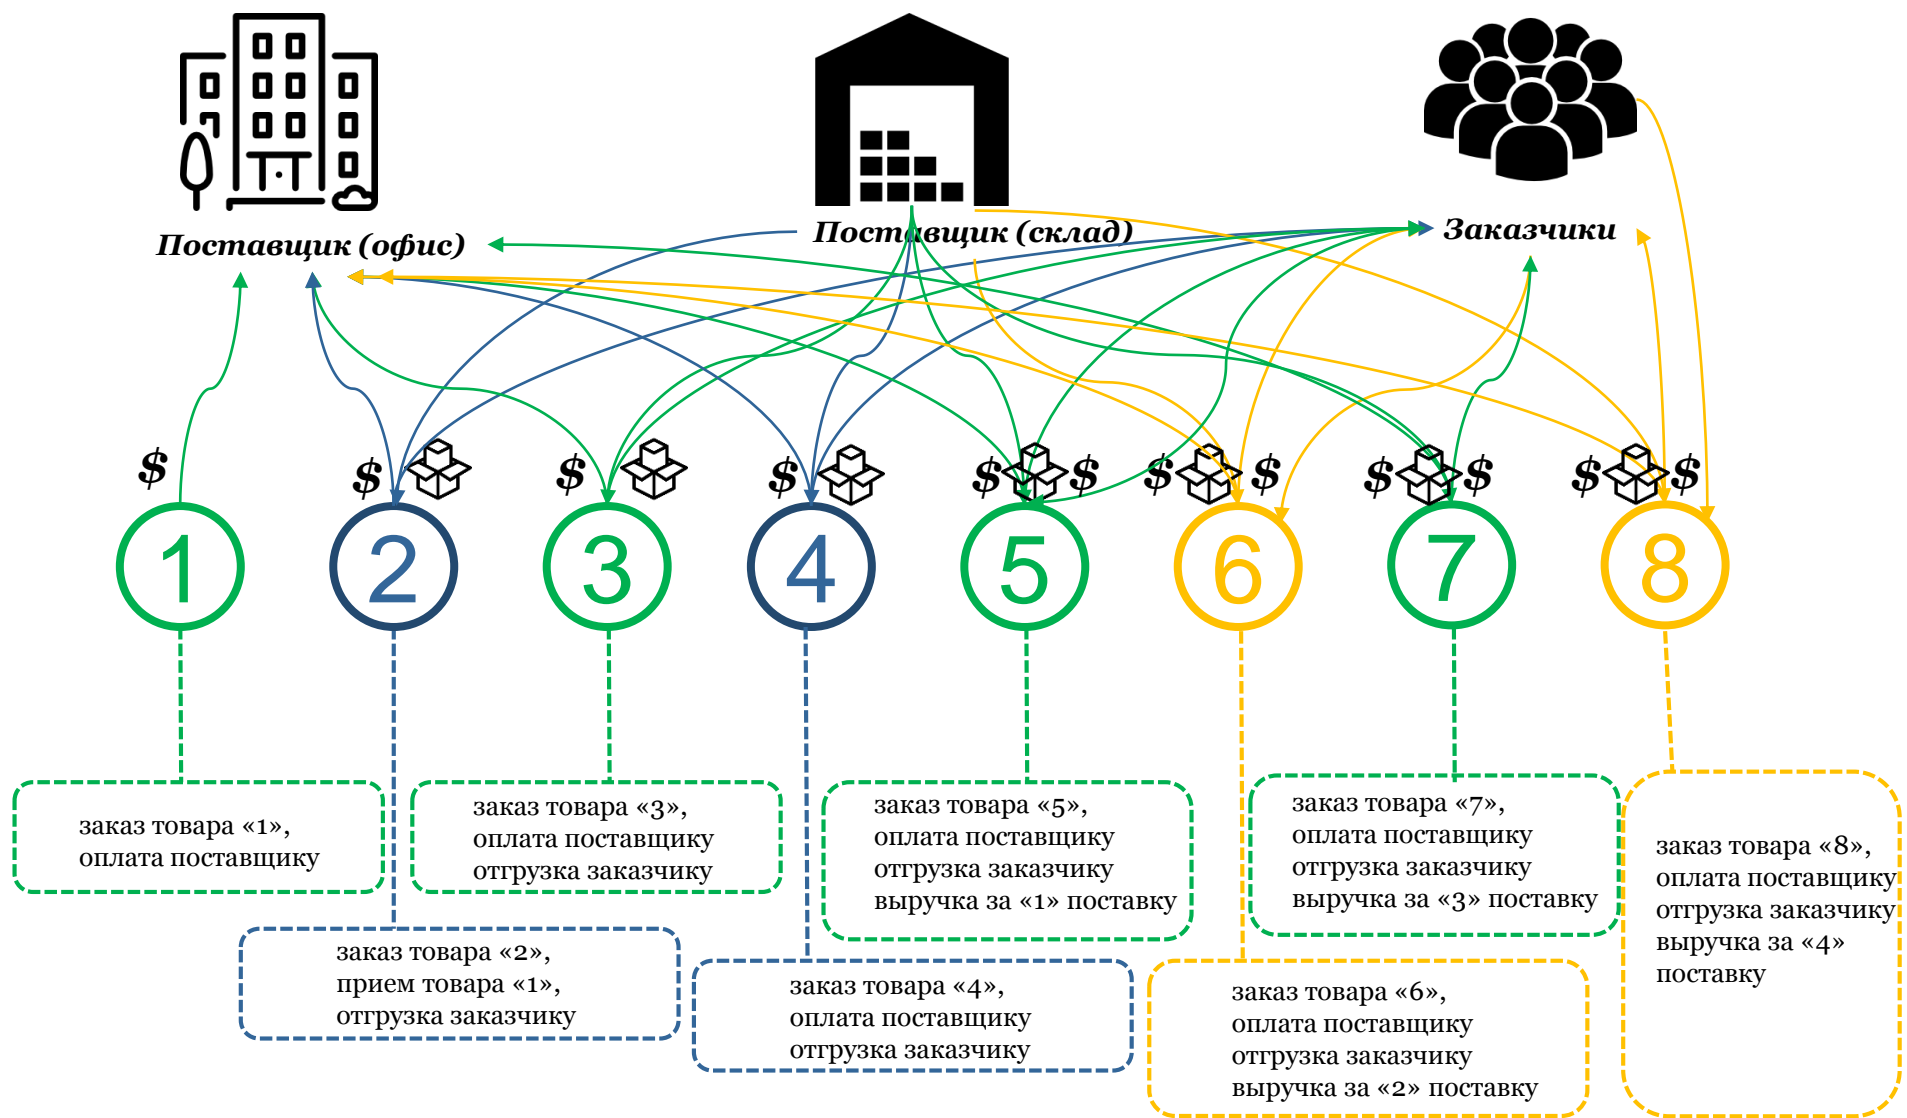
Поставщик (офис)

Поставщик (склад)

Заказчики

$

$

$

$

$ $

$ $

$ $

$ $

1

2

3

4

5

6

7

8

заказ товара «1», оплата поставщику

заказ товара «3», оплата поставщику отгрузка заказчику

заказ товара «5», оплата поставщику отгрузка заказчику выручка за «1» поставку

заказ товара «7», оплата поставщику отгрузка заказчику выручка за «3» поставку

заказ товара «8», оплата поставщику отгрузка заказчику выручка за «4» поставку

заказ товара «2», прием товара «1», отгрузка заказчику

заказ товара «4», оплата поставщику отгрузка заказчику

заказ товара «6», оплата поставщику отгрузка заказчику выручка за «2» поставку